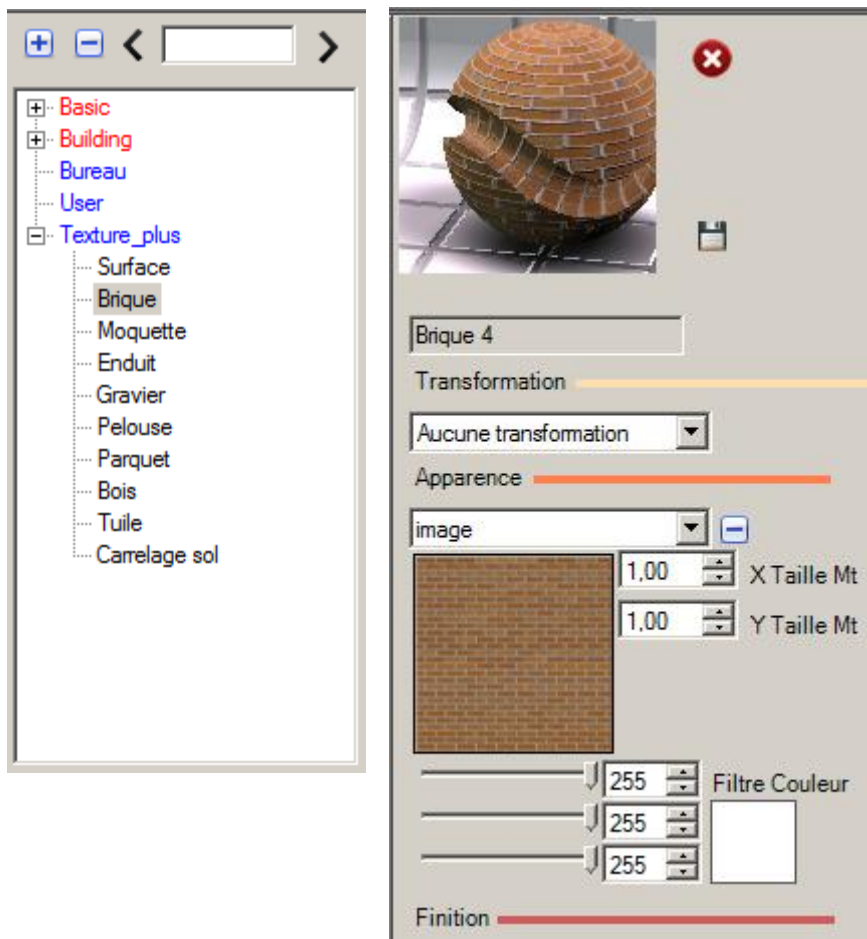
Basic
Building
Bureau
User
Texture_plus
Surface
Brique
Moquette
Enduit
Gravier
Pelouse
Parquet
Bois
Tuile
Carrelage sol

Brique 4
Transformation
Aucune transformation
Apparence
image
1,00 X Taille Mt
1,00 Y Taille Mt
255
255
255
Filtre Couleur
Finition